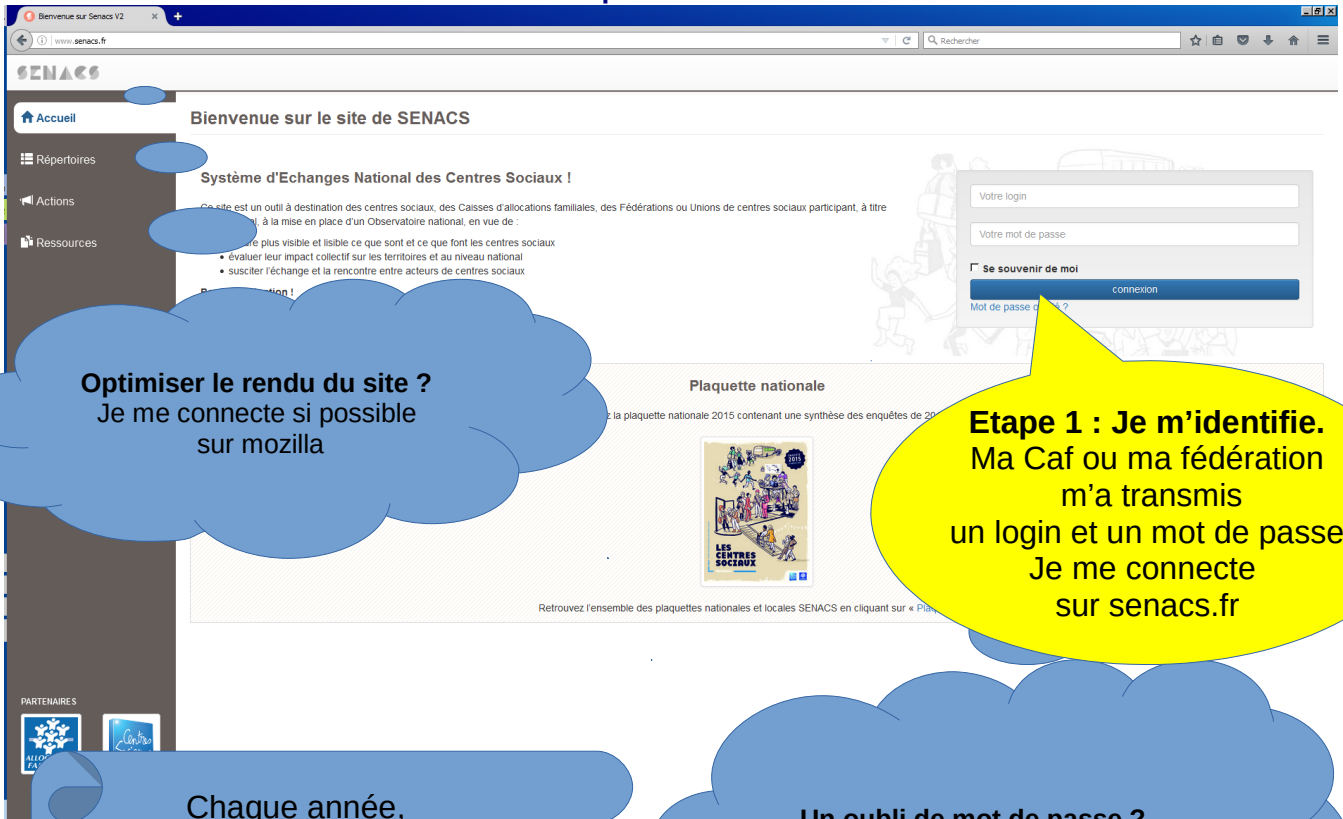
Bienvenue sur Senacs V2

www.senacs.fr

Rechercher

SENACS

Accueil

Répertoires

Actions

Ressources

Bienvenue sur le site de SENACS

Système d'Echanges National des Centres Sociaux !

Ce site est un outil à destination des centres sociaux, des Caisses d'allocations familiales, des Fédérations ou Unions de centres sociaux participant, à titre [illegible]l, à la mise en place d'un Observatoire national, en vue de :

- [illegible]re plus visible et lisible ce que sont et ce que font les centres sociaux
- évaluer leur impact collectif sur les territoires et au niveau national
- susciter l'échange et la rencontre entre acteurs de centres sociaux

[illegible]tion !

Votre login

Votre mot de passe

Se souvenir de moi

connexion

Mot de passe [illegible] ?

Optimiser le rendu du site ?
Je me connecte si possible sur mozilla

Plaquette nationale

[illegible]z la plaquette nationale 2015 contenant une synthèse des enquêtes de 20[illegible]

LES CENTRES SOCIAUX 2015

Retrouvez l'ensemble des plaquettes nationales et locales SENACS en cliquant sur « Pla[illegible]

Etape 1 : Je m'identifie.
Ma Caf ou ma fédération m'a transmis un login et un mot de passe
Je me connecte sur senacs.fr

PARTENAIRES

Chaque année,

Un oubli de mot de passe ?